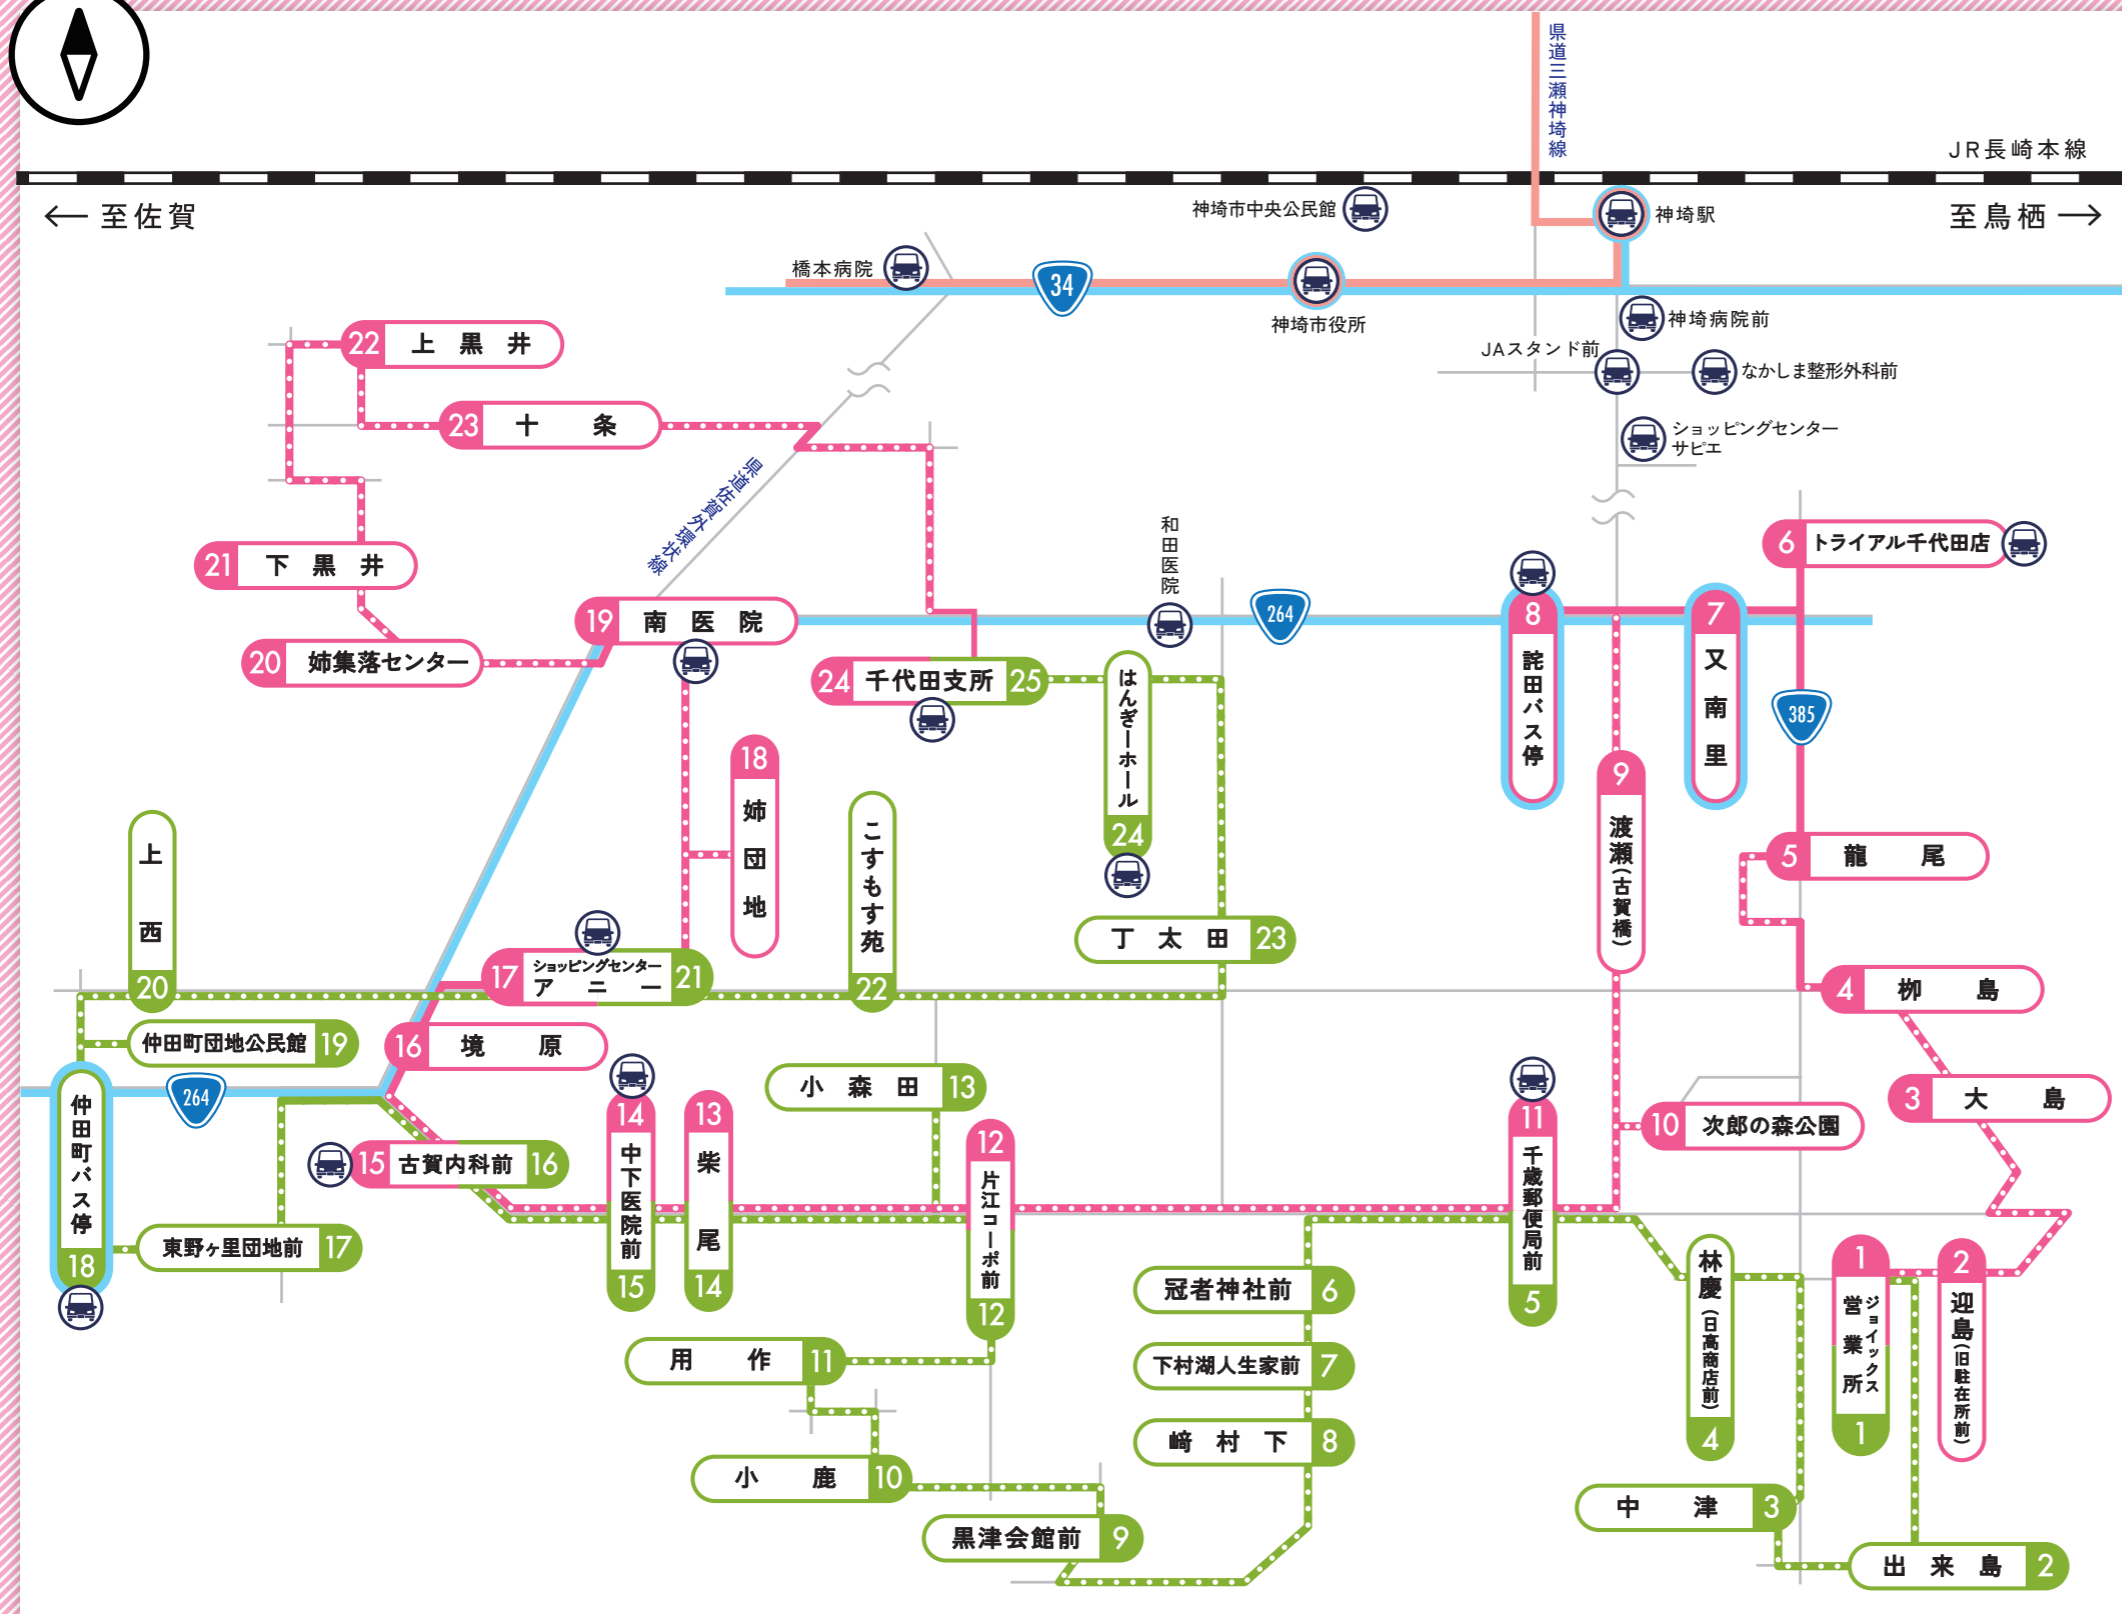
県道三瀬神埼線

JR長崎本線

← 至佐賀

至鳥栖 →

神埼市中央公民館

神埼駅

橋本病院

34

神埼市役所

神埼病院前

JAスタンド前

なかしま整形外科前

ショッピングセンターサピエ

22 上黒井

23 十条

県道佐賀外環状線

21 下黒井

20 姉集落センター

19 南医院

和田医院

264

6 トライアル千代田店

8 詫田バス停

7 又南里

24 千代田支所 25

はんぎーホール 24

385

9 渡瀬(古賀橋)

18 姉団地

こすもす苑 22

5 龍尾

上西 20

丁太田 23

17 ショッピングセンターアニー 21

4 柳島

仲田町団地公民館 19

16 境原

264

仲田町バス停 18

小森田 13

3 大島

10 次郎の森公園

15 古賀内科前 16

14 中下医院前 15

13 柴尾 14

12 片江コーポ前 12

11 千歳郵便局前 5

東野ヶ里団地前 17

冠者神社前 6

林慶(日高商店前) 4

1 ジョイックス営業所 1

2 迎島(旧駐在所前)

用作 11

下村湖人生家前 7

崎村下 8

小鹿 10

黒津会館前 9

中津 3

出来島 2